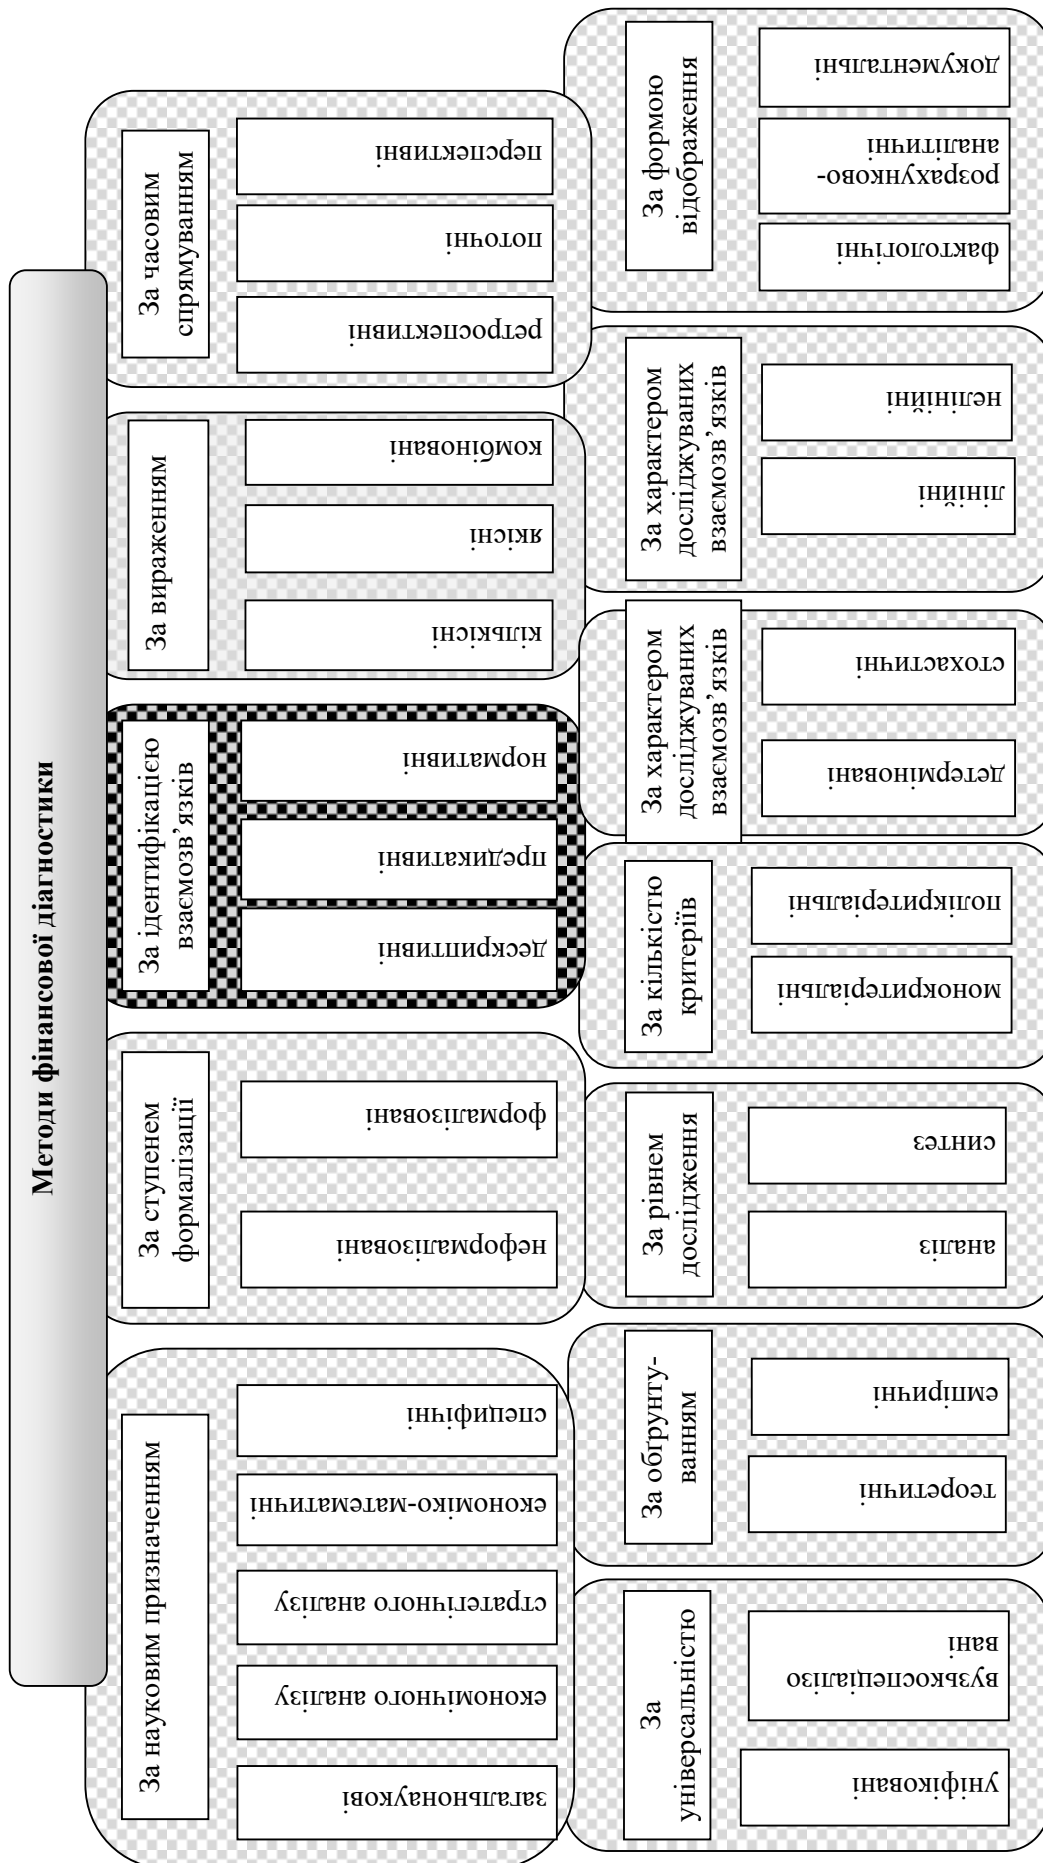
Методи фінансової діагностики

За науковим призначенням
загальнонаукові
економічного аналізу
стратегічного аналізу
економіко-математичні
специфічні

За ступенем формалізації
неформалізовані
формалізовані

За ідентифікацією взаємозв'язків
дескриптивні
предикативні
нормативні

За вираженням
кількісні
якісні
комбіновані

За часовим спрямуванням
ретроспективні
поточні
перспективні

За універсальністю
уніфіковані
вузькоспеціалізовані

За обґрунтуванням
теоретичні
емпіричні

За рівнем дослідження
аналіз
синтез

За кількістю критеріїв
монокритеріальні
полікритеріальні

За характером досліджуваних взаємозв'язків
детерміновані
стохастичні

За характером досліджуваних взаємозв'язків
лінійні
нелінійні

За формою відображення
фактологічні
розрахунково-аналітичні
документальні